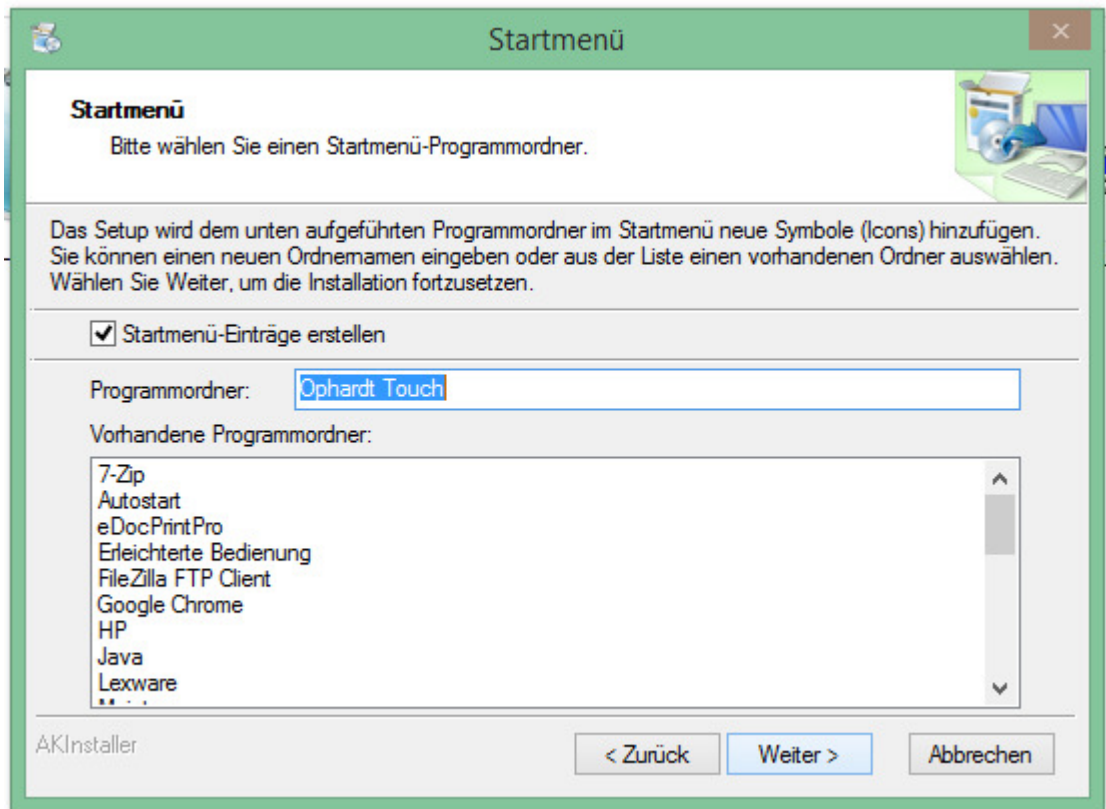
Startmenü

Startmenü

Bitte wählen Sie einen Startmenü-Programmordner.

Das Setup wird dem unten aufgeführten Programmordner im Startmenü neue Symbole (Icons) hinzufügen. Sie können einen neuen Ordnernamen eingeben oder aus der Liste einen vorhandenen Ordner auswählen. Wählen Sie Weiter, um die Installation fortzusetzen.

Startmenü-Einträge erstellen

Programmordner: Ophardt Touch

Vorhandene Programmordner:

7-Zip
Autostart
eDocPrintPro
Erleichterte Bedienung
FileZilla FTP Client
Google Chrome
HP
Java
Lexware
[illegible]

AKInstaller

< Zurück Weiter > Abbrechen